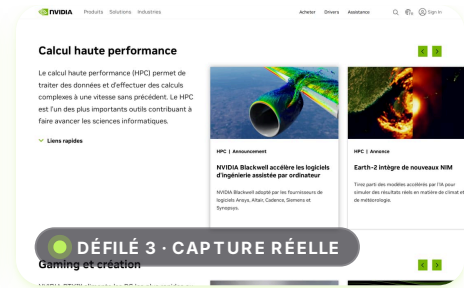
NVIDIA Products Solutions Industries Acheter Drivers Assistance Sign In

Calcul haute performance

Le calcul haute performance (HPC) permet de traiter des données et d'effectuer des calculs complexes à une vitesse sans précédent. Le HPC est l'un des plus importants outils contribuant à faire avancer les sciences informatiques.

Liens rapides

HPC | Announcement

NVIDIA Blackwell accélère les logiciels d'ingénierie assistée par ordinateur

NVIDIA Blackwell adopté par les fournisseurs de logiciels Ansys, Altair, Cadence, Siemens et Synopsys.

HPC | Annonce

Earth-2 intègre de nouveaux NIM

Tirez parti des modèles accélérés par l'IA pour simuler des résultats réels en matière de climat et de météorologie.

DÉFILÉ 3 · CAPTURE RÉELLE

Gaming et création

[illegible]